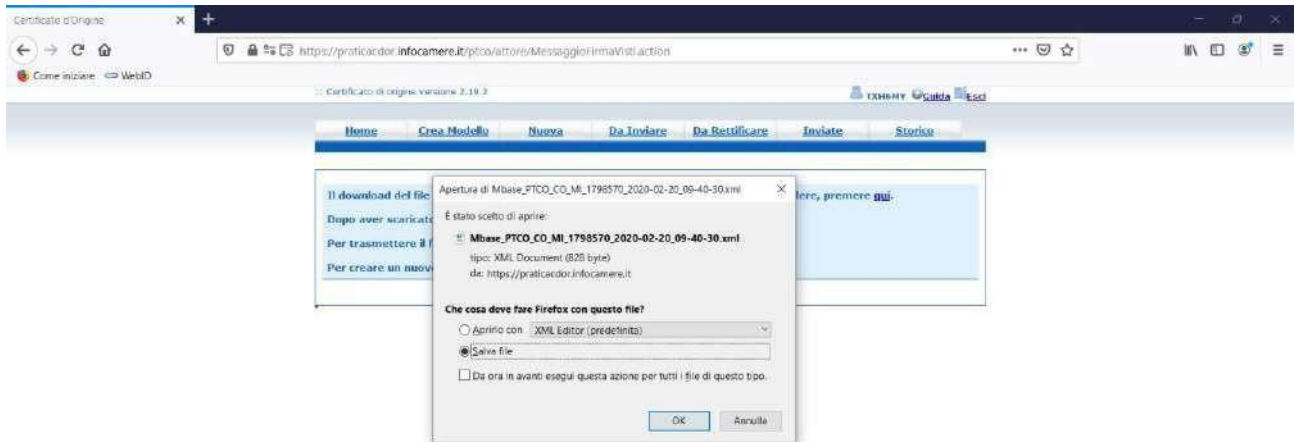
Certificate d'Origine

https://praticacdor.infocamere.it/ptco/attore/MessaggioFirmaVisti.action

Come iniziare WebID

:: Certificato di origine versione 2.19.2

TXH6MY Guida Esci

Home Crea Modello Nuova Da Inviare Da Rettificare Inviate Storico

Il download del file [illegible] lere, premere qui.

Dopo aver scaricat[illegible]

Per trasmettere il f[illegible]

Per creare un nuov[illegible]

Apertura di Mbase_PTCO_CO_MI_1798570_2020-02-20_09-40-30.xml

È stato scelto di aprire:

Mbase_PTCO_CO_MI_1798570_2020-02-20_09-40-30.xml

tipo: XML Document (828 byte)

da: https://praticacdor.infocamere.it

Che cosa deve fare Firefox con questo file?

Aprirlo con XML Editor (predefinita)

Salva file

Da ora in avanti esegui questa azione per tutti i file di questo tipo.

OK Annulla